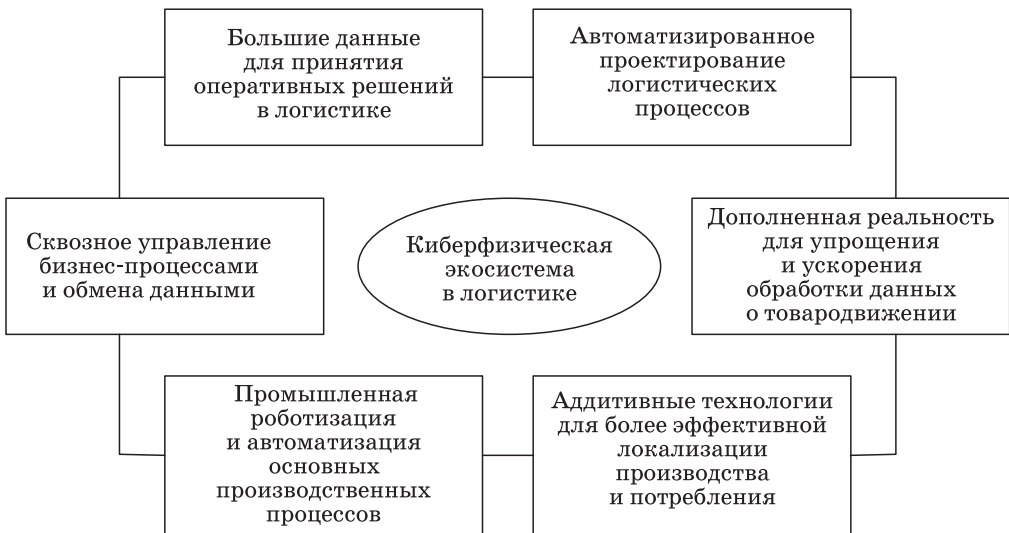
Большие данные для принятия оперативных решений в логистике

Автоматизированное проектирование логистических процессов

Сквозное управление бизнес-процессами и обмена данными

Киберфизическая экосистема в логистике

Дополненная реальность для упрощения и ускорения обработки данных о товародвижении

Промышленная роботизация и автоматизация основных производственных процессов

Аддитивные технологии для более эффективной локализации производства и потребления